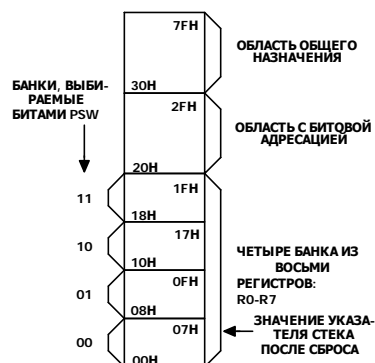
7FH

ОБЛАСТЬ ОБЩЕГО НАЗНАЧЕНИЯ

БАНКИ, ВЫБИРАЕМЫЕ БИТАМИ PSW

30H

2FH

ОБЛАСТЬ С БИТОВОЙ АДРЕСАЦИЕЙ

20H

1FH

11

18H

17H

10

10H

0FH

01

08H

07H

00

00H

ЧЕТЫРЕ БАНКА ИЗ ВОСЬМИ РЕГИСТРОВ: R0-R7

ЗНАЧЕНИЕ УКАЗАТЕЛЯ СТЕКА ПОСЛЕ СБРОСА